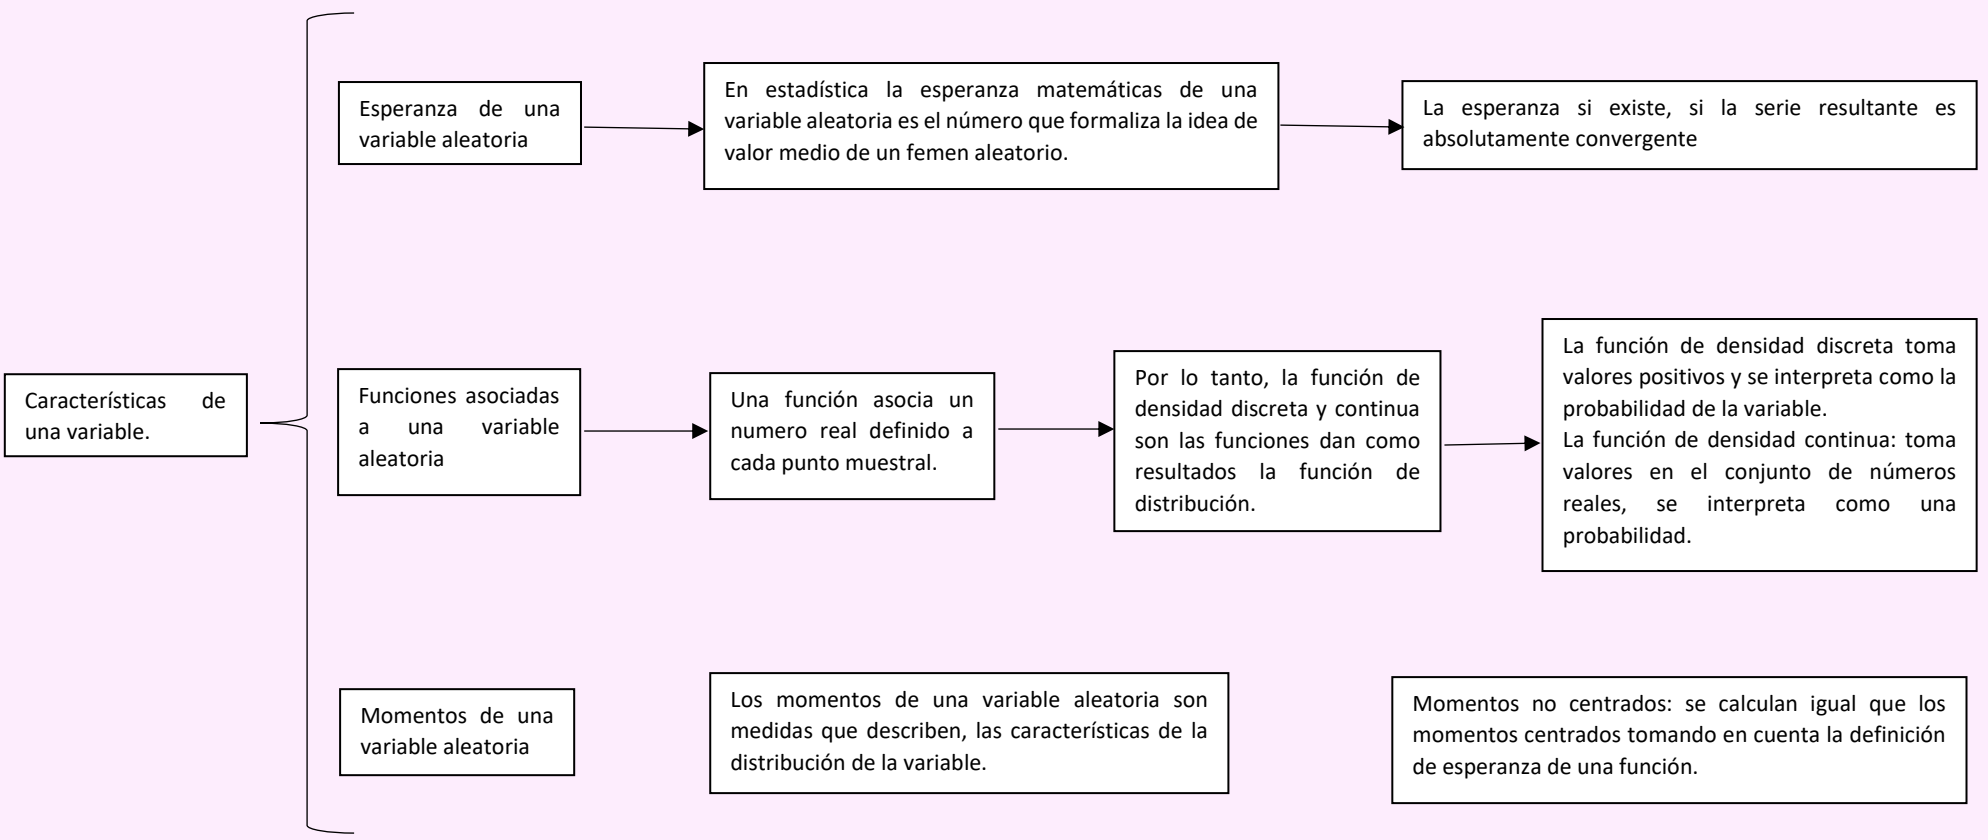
Características de una variable.

Esperanza de una variable aleatoria

En estadística la esperanza matemáticas de una variable aleatoria es el número que formaliza la idea de valor medio de un femen aleatorio.

La esperanza si existe, si la serie resultante es absolutamente convergente

Funciones asociadas a una variable aleatoria

Una función asocia un numero real definido a cada punto muestral.

Por lo tanto, la función de densidad discreta y continua son las funciones dan como resultados la función de distribución.

La función de densidad discreta toma valores positivos y se interpreta como la probabilidad de la variable.
La función de densidad continua: toma valores en el conjunto de números reales, se interpreta como una probabilidad.

Momentos de una variable aleatoria

Los momentos de una variable aleatoria son medidas que describen, las características de la distribución de la variable.

Momentos no centrados: se calculan igual que los momentos centrados tomando en cuenta la definición de esperanza de una función.